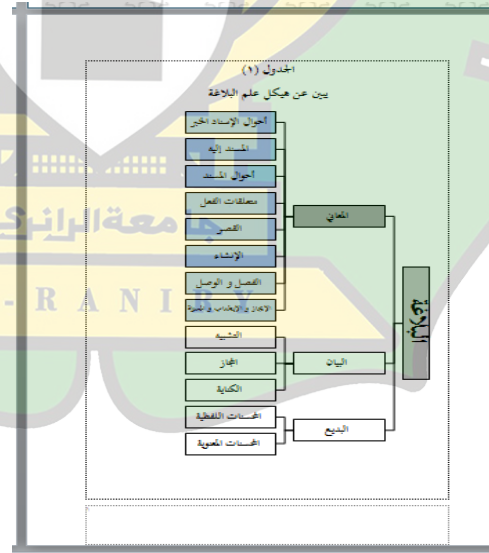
الجدول (١)

يبين عن هيكل علم البلاغة

أحوال الإسناد الخبر

المسند إليه

أحوال المسند

متعلقات الفعل

القصر

الإنشاء

الفصل و الوصل

الايجاز و الإطناب و المساواة

المعاني

التشبيه

المجاز

الكناية

البيان

المحسنات اللفظية

المحسنات المعنوية

البديع

البلاغة

جامعة الرانيري

R A N I R Y